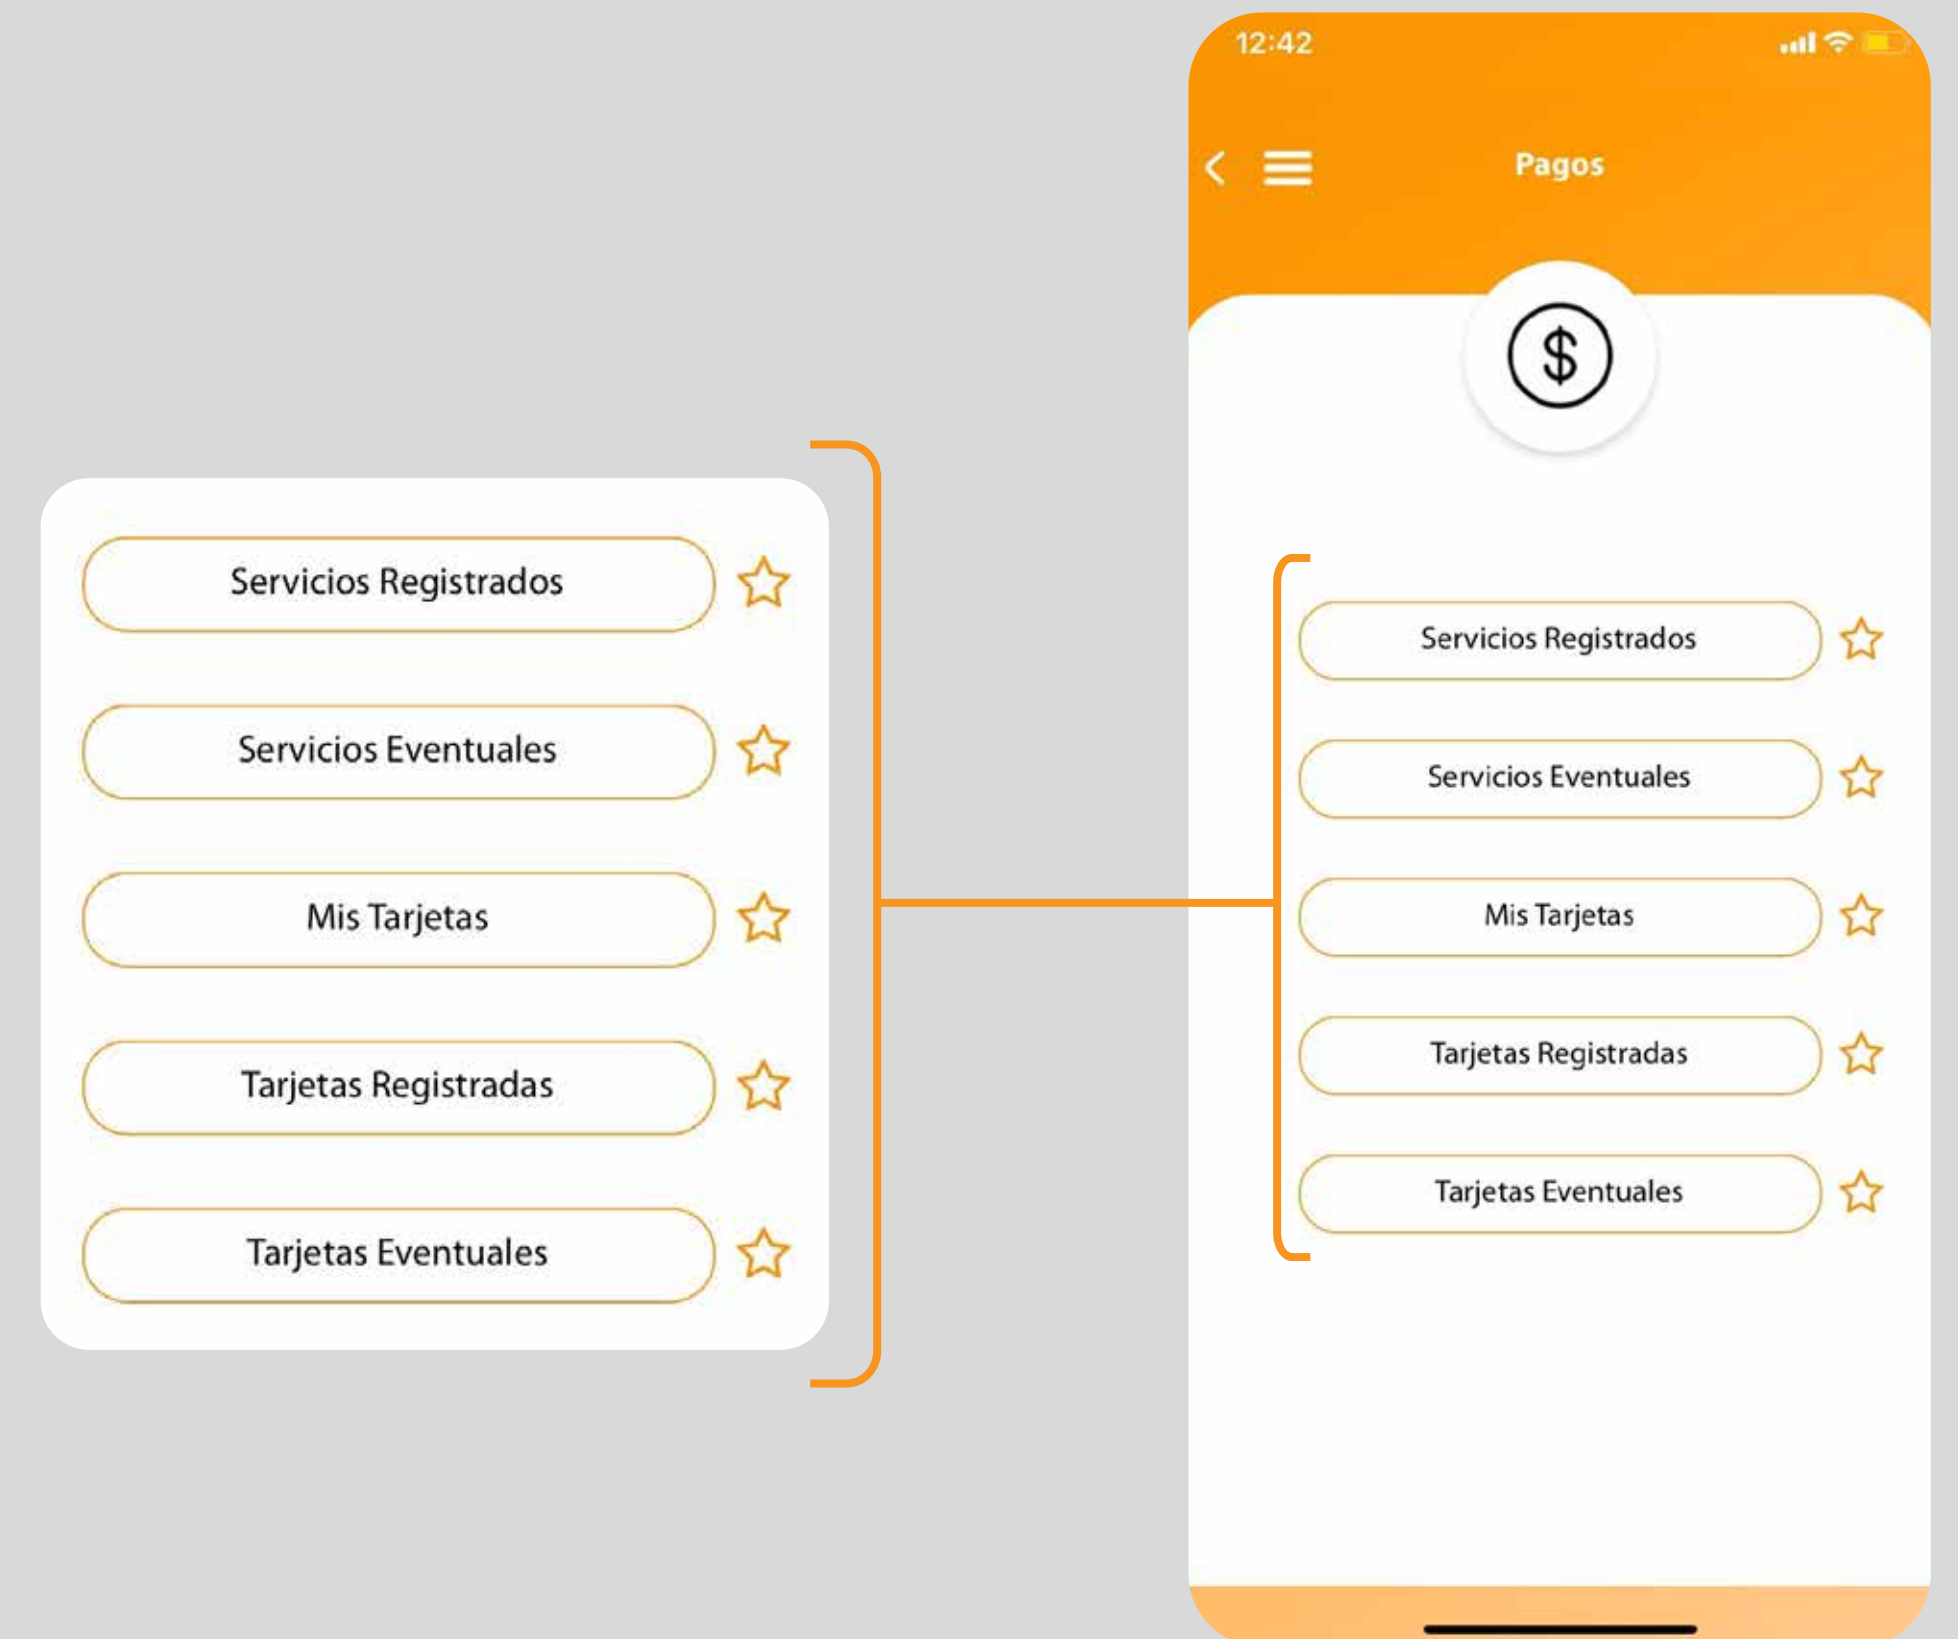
Servicios Registrados

Servicios Eventuales

Mis Tarjetas

Tarjetas Registradas

Tarjetas Eventuales

12:42

Pagos

$

Servicios Registrados

Servicios Eventuales

Mis Tarjetas

Tarjetas Registradas

Tarjetas Eventuales